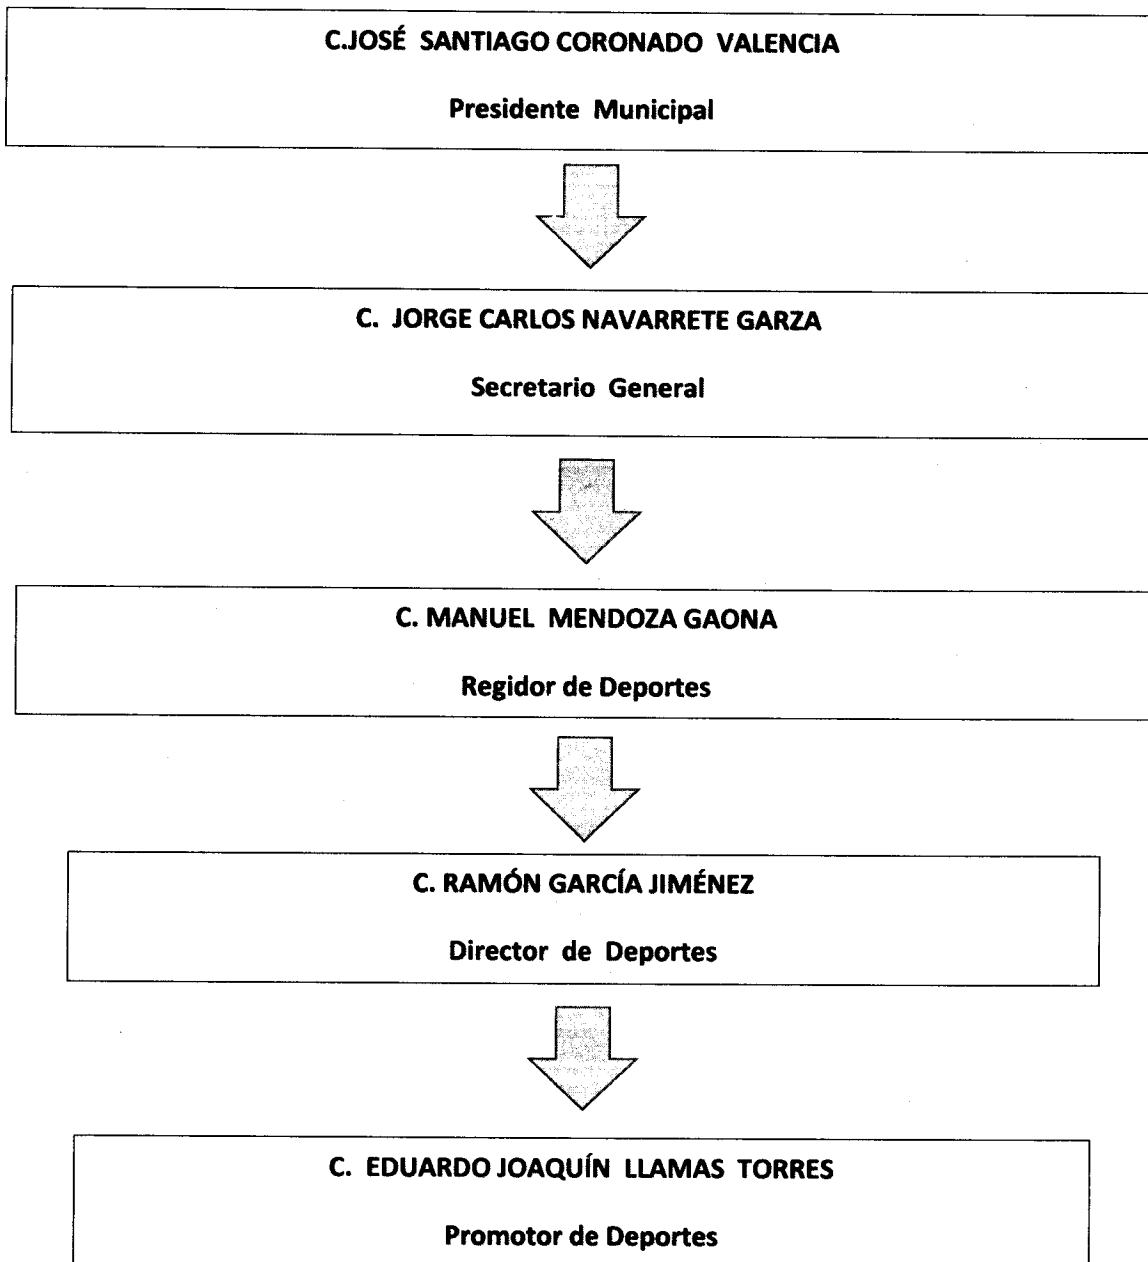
C.JOSÉ SANTIAGO CORONADO VALENCIA

Presidente Municipal

C. JORGE CARLOS NAVARRETE GARZA

Secretario General

C. MANUEL MENDOZA GAONA

Regidor de Deportes

C. RAMÓN GARCÍA JIMÉNEZ

Director de Deportes

C. EDUARDO JOAQUÍN LLAMAS TORRES

Promotor de Deportes